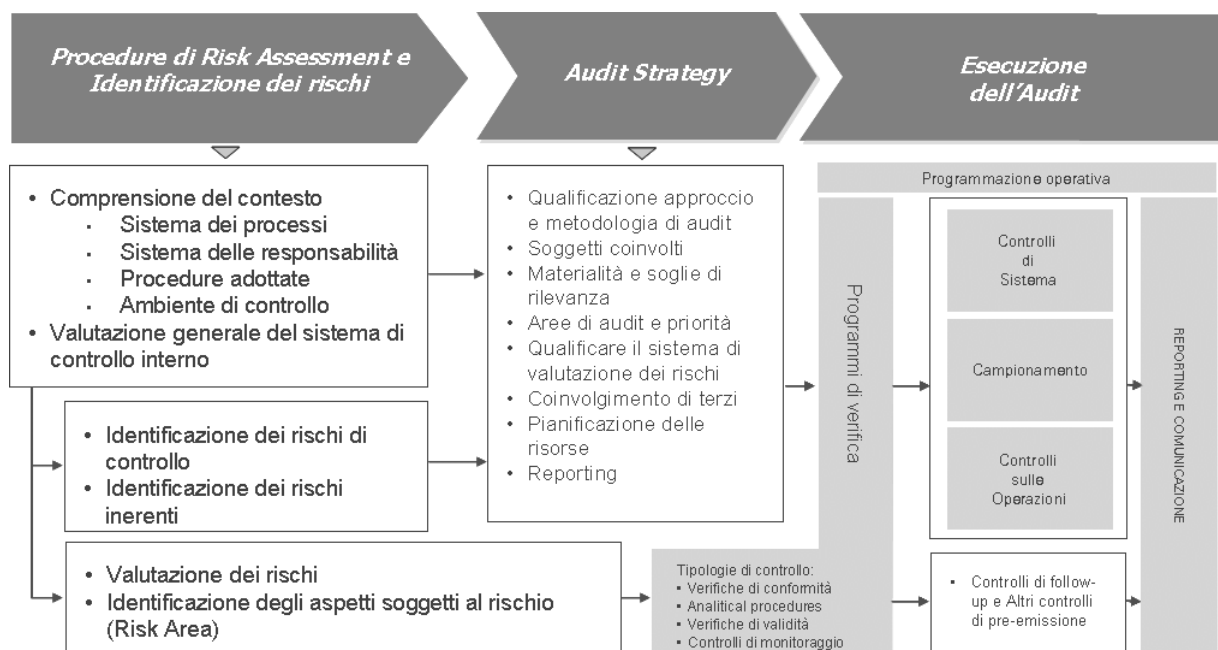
Procedure di Risk Assessment e Identificazione dei rischi

Audit Strategy

Esecuzione dell'Audit

• Comprensione del contesto
  ▪ Sistema dei processi
  ▪ Sistema delle responsabilità
  ▪ Procedure adottate
  ▪ Ambiente di controllo
• Valutazione generale del sistema di controllo interno

• Identificazione dei rischi di controllo
• Identificazione dei rischi inerenti

• Valutazione dei rischi
• Identificazione degli aspetti soggetti al rischio (Risk Area)

• Qualificazione approccio e metodologia di audit
• Soggetti coinvolti
• Materialità e soglie di rilevanza
• Aree di audit e priorità
• Qualificare il sistema di valutazione dei rischi
• Coinvolgimento di terzi
• Pianificazione delle risorse
• Reporting

Tipologie di controllo:
• Verifiche di conformità
• Analitical procedures
• Verifiche di validità
• Controlli di monitoraggio

Programmazione operativa

Programmi di verifica

Controlli di Sistema

Campionamento

Controlli sulle Operazioni

• Controlli di follow-up e Altri controlli di pre-emissione

REPORTING E COMUNICAZIONE